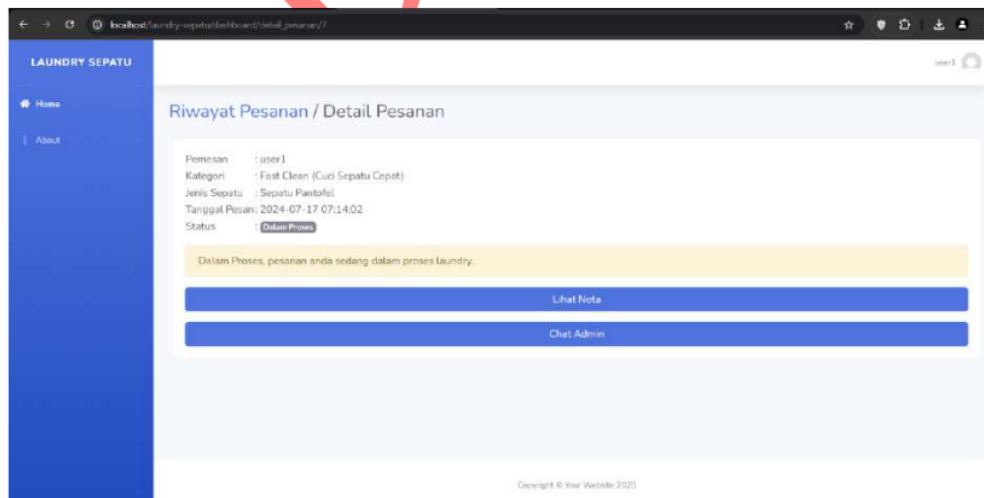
localhost/laundry-sepatu/dashboard/detail_pesanan/7

LAUNDRY SEPATU

user1

Home

About

Riwayat Pesanan / Detail Pesanan

Pemesan : user1
Kategori : Fast Clean (Cuci Sepatu Cepat)
Jenis Sepatu : Sepatu Pantofel
Tanggal Pesan: 2024-07-17 07:14:02
Status : Dalam Proses

Dalam Proses, pesanan anda sedang dalam proses laundry.

Lihat Nota

Chat Admin

Copyright © Your Website 2020